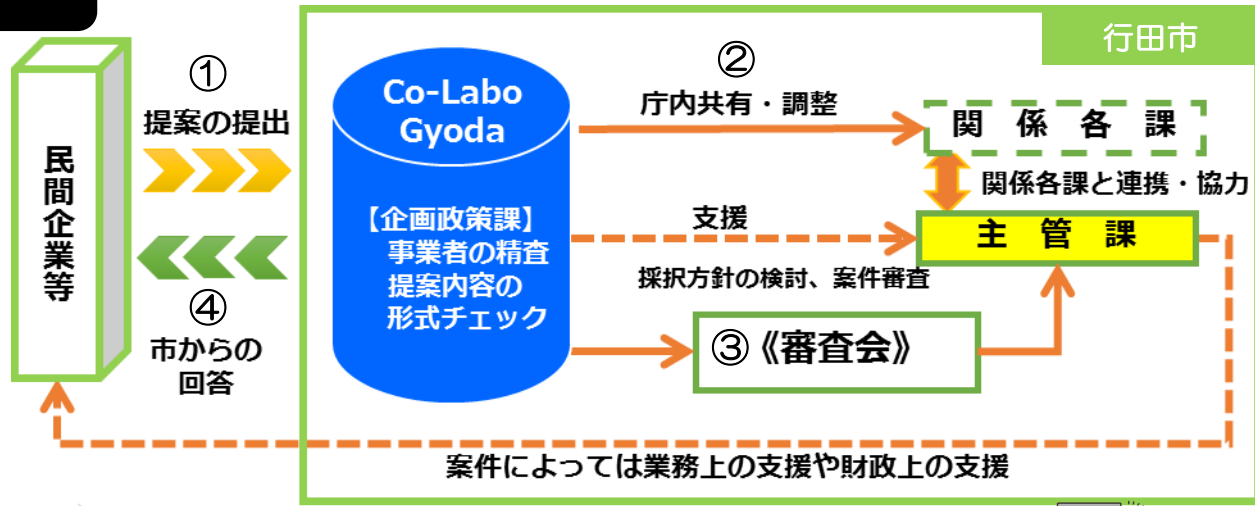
行田市

民間企業等

①
提案の提出

④
市からの回答

Co-Labo Gyoda

【企画政策課】
事業者の精査
提案内容の形式チェック

②
庁内共有・調整

関係各課

関係各課と連携・協力

支援

主管課

採択方針の検討、案件審査

③《審査会》

案件によっては業務上の支援や財政上の支援